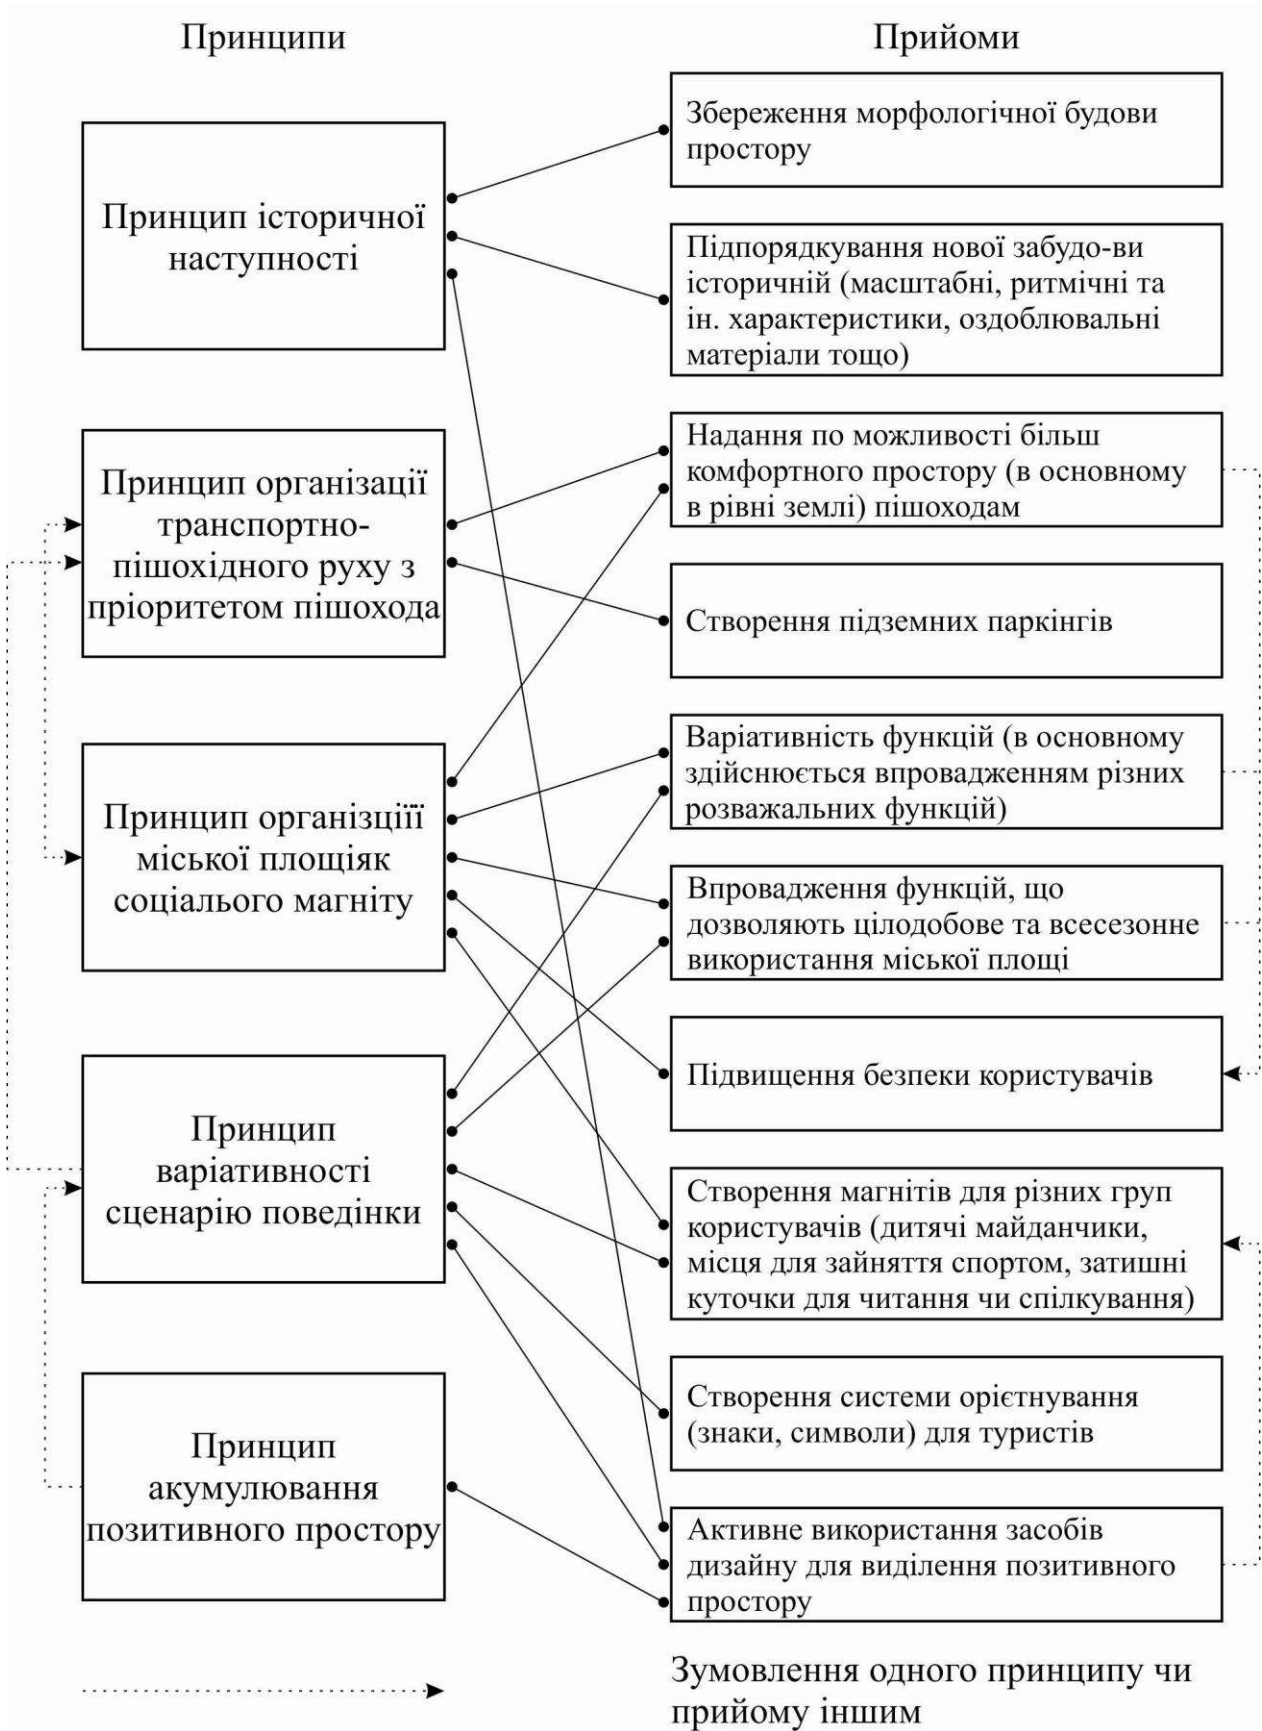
Принципи

Прийоми

Принцип історичної наступності

Принцип організації транспортно-пішохідного руху з пріоритетом пішохода

Принцип організції міської площіяк соціалього магніту

Принцип варіативності сценарію поведінки

Принцип акумулювання позитивного простору

Збереження морфологічної будови простору

Підпорядкування нової забудо-ви історичній (масштабні, ритмічні та ін. характеристики, оздоблювальні матеріали тощо)

Надання по можливості більш комфортного простору (в основному в рівні землі) пішоходам

Створення підземних паркінгів

Варіативність функцій (в основному здійснюється впровадженням різних розважальних функцій)

Впровадження функцій, що дозволяють цілодобове та всесезонне використання міської площі

Підвищення безпеки користувачів

Створення магнітів для різних груп користувачів (дитячі майданчики, місця для зайняття спортом, затишні куточки для читання чи спілкування)

Створення системи орієтнування (знаки, символи) для туристів

Активне використання засобів дизайну для виділення позитивного простору

Зумовлення одного принципу чи прийому іншим